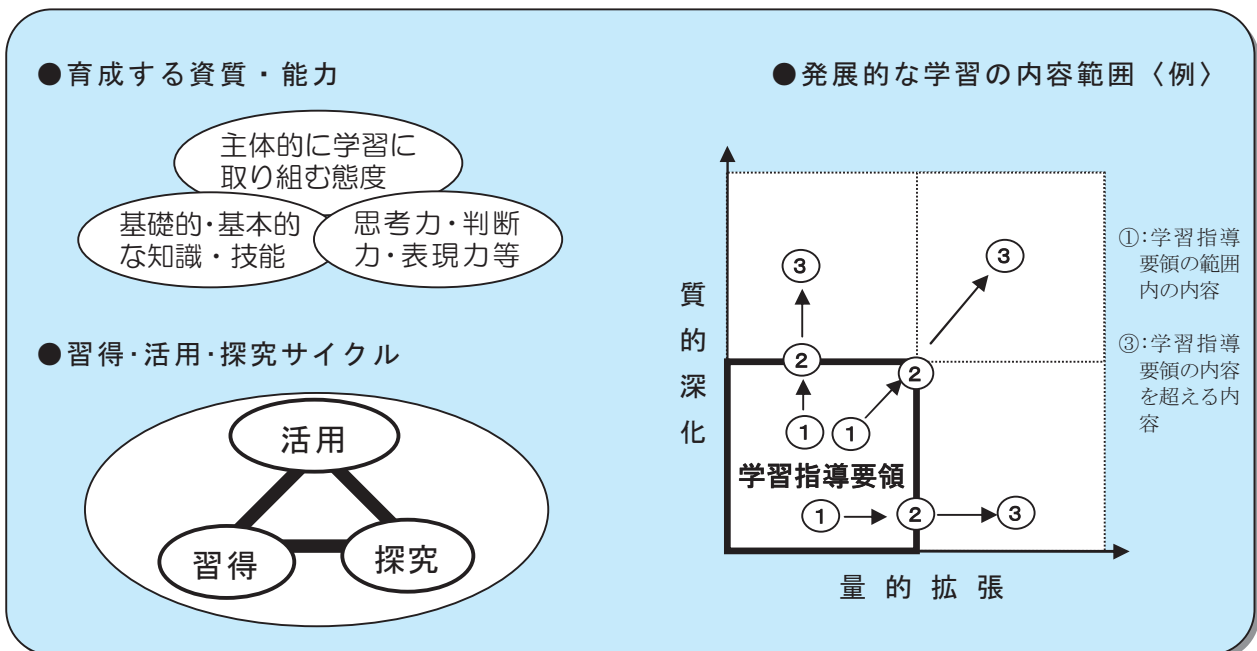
●育成する資質・能力

主体的に学習に取り組む態度

基礎的・基本的な知識・技能

思考力・判断力・表現力等

●習得・活用・探究サイクル

活用

習得

探究

●発展的な学習の内容範囲〈例〉

質的深化

③

②

①

③

②

①

学習指導要領

①

②

③

量的拡張

①:学習指導要領の範囲内の内容

③:学習指導要領の内容を超える内容